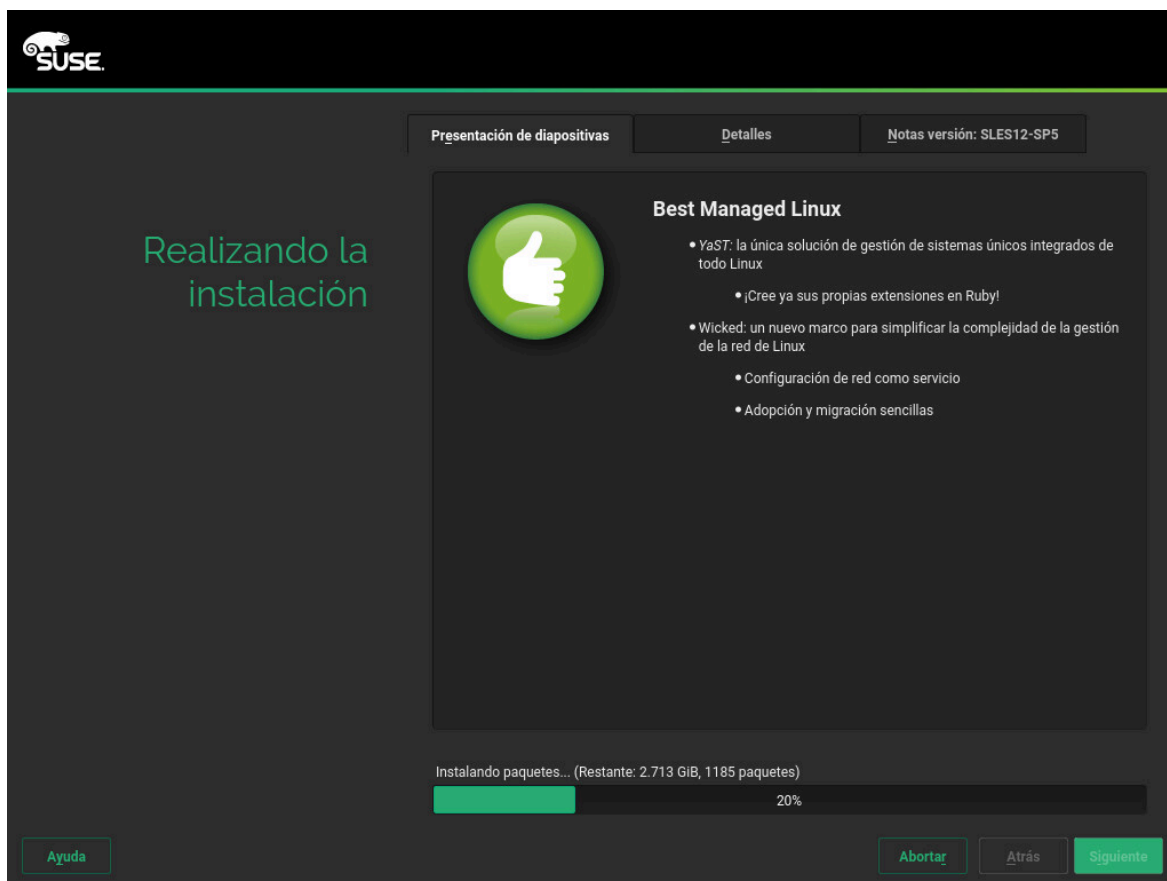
SUSE

Presentación de diapositivas | Detalles | Notas versión: SLES12-SP5

Realizando la instalación

Best Managed Linux

• YaST: la única solución de gestión de sistemas únicos integrados de todo Linux

• ¡Cree ya sus propias extensiones en Ruby!

• Wicked: un nuevo marco para simplificar la complejidad de la gestión de la red de Linux

• Configuración de red como servicio

• Adopción y migración sencillas

Instalando paquetes... (Restante: 2.713 GiB, 1185 paquetes)

20%

Ayuda

Abortar

Atrás

Siguiente